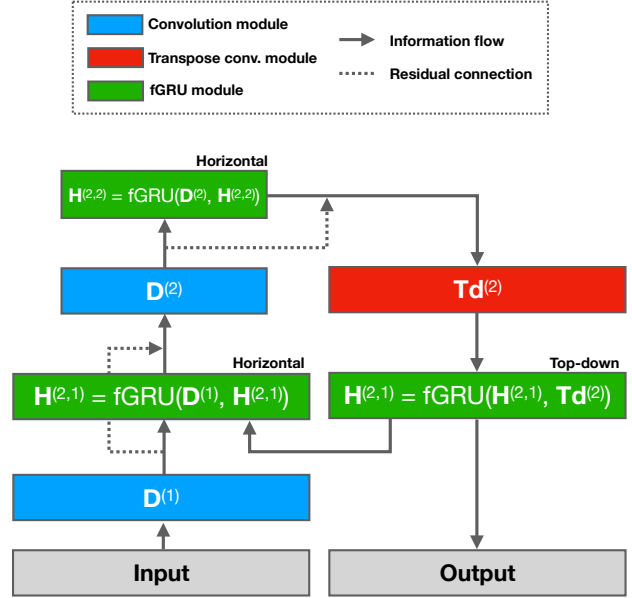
Convolution module
Transpose conv. module
fGRU module
Information flow
Residual connection

Horizontal
$\mathbf{H}^{(2,2)} = \text{fGRU}(\mathbf{D}^{(2)}, \mathbf{H}^{(2,2)})$

$\mathbf{D}^{(2)}$

$\mathbf{Td}^{(2)}$

Horizontal
$\mathbf{H}^{(2,1)} = \text{fGRU}(\mathbf{D}^{(1)}, \mathbf{H}^{(2,1)})$

Top-down
$\mathbf{H}^{(2,1)} = \text{fGRU}(\mathbf{H}^{(2,1)}, \mathbf{Td}^{(2)})$

$\mathbf{D}^{(1)}$

Input

Output